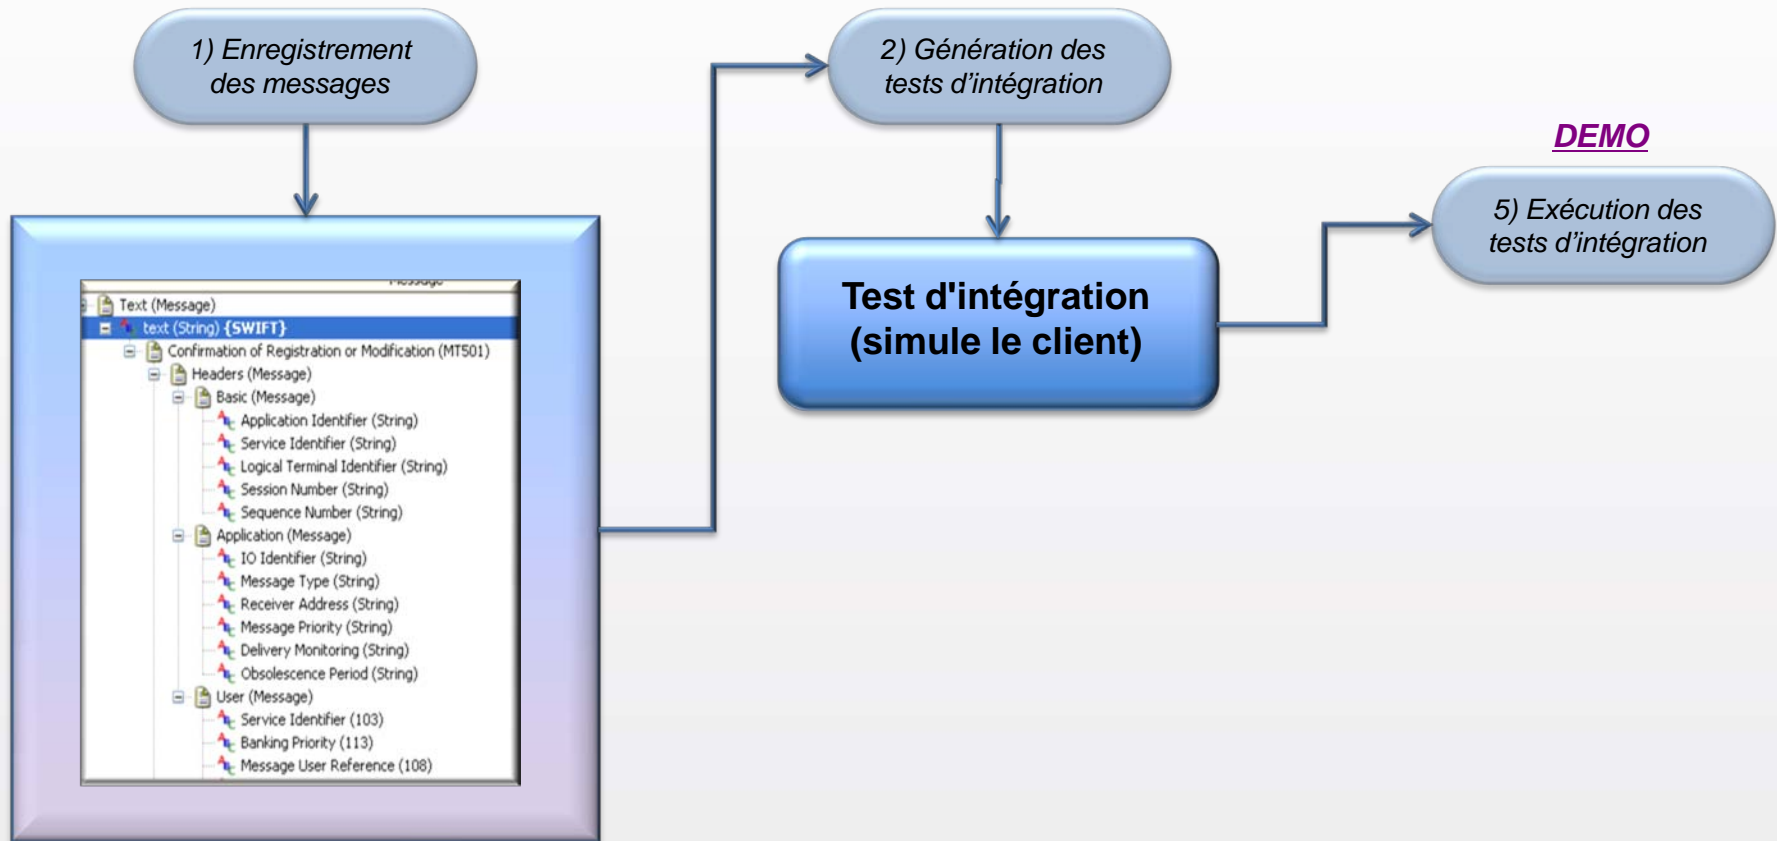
1) Enregistrement des messages

2) Génération des tests d'intégration

DEMO

5) Exécution des tests d'intégration

Test d'intégration (simule le client)

Message

Text (Message)
text (String) {SWIFT}
Confirmation of Registration or Modification (MT501)
Headers (Message)
Basic (Message)
Application Identifier (String)
Service Identifier (String)
Logical Terminal Identifier (String)
Session Number (String)
Sequence Number (String)
Application (Message)
IO Identifier (String)
Message Type (String)
Receiver Address (String)
Message Priority (String)
Delivery Monitoring (String)
Obsolescence Period (String)
User (Message)
Service Identifier (103)
Banking Priority (113)
Message User Reference (108)